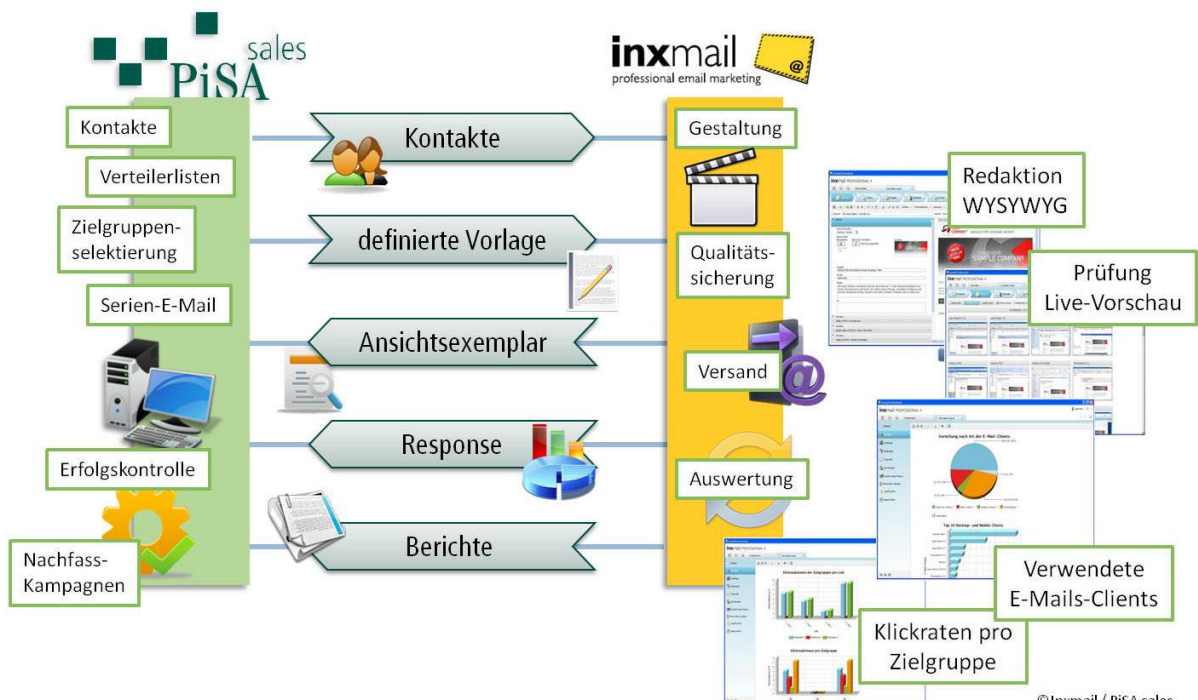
sales
PiSA

inxmail
professional email marketing

Kontakte

Verteilerlisten

Zielgruppenselektierung

Serien-E-Mail

Erfolgskontrolle

Nachfass-Kampagnen

Kontakte

definierte Vorlage

Ansichtsexemplar

Response

Berichte

Gestaltung

Qualitätssicherung

Versand

Auswertung

Redaktion WYSYWYG

Prüfung Live-Vorschau

Verwendete E-Mails-Clients

Klickraten pro Zielgruppe

©Inxmail / PiSA sales